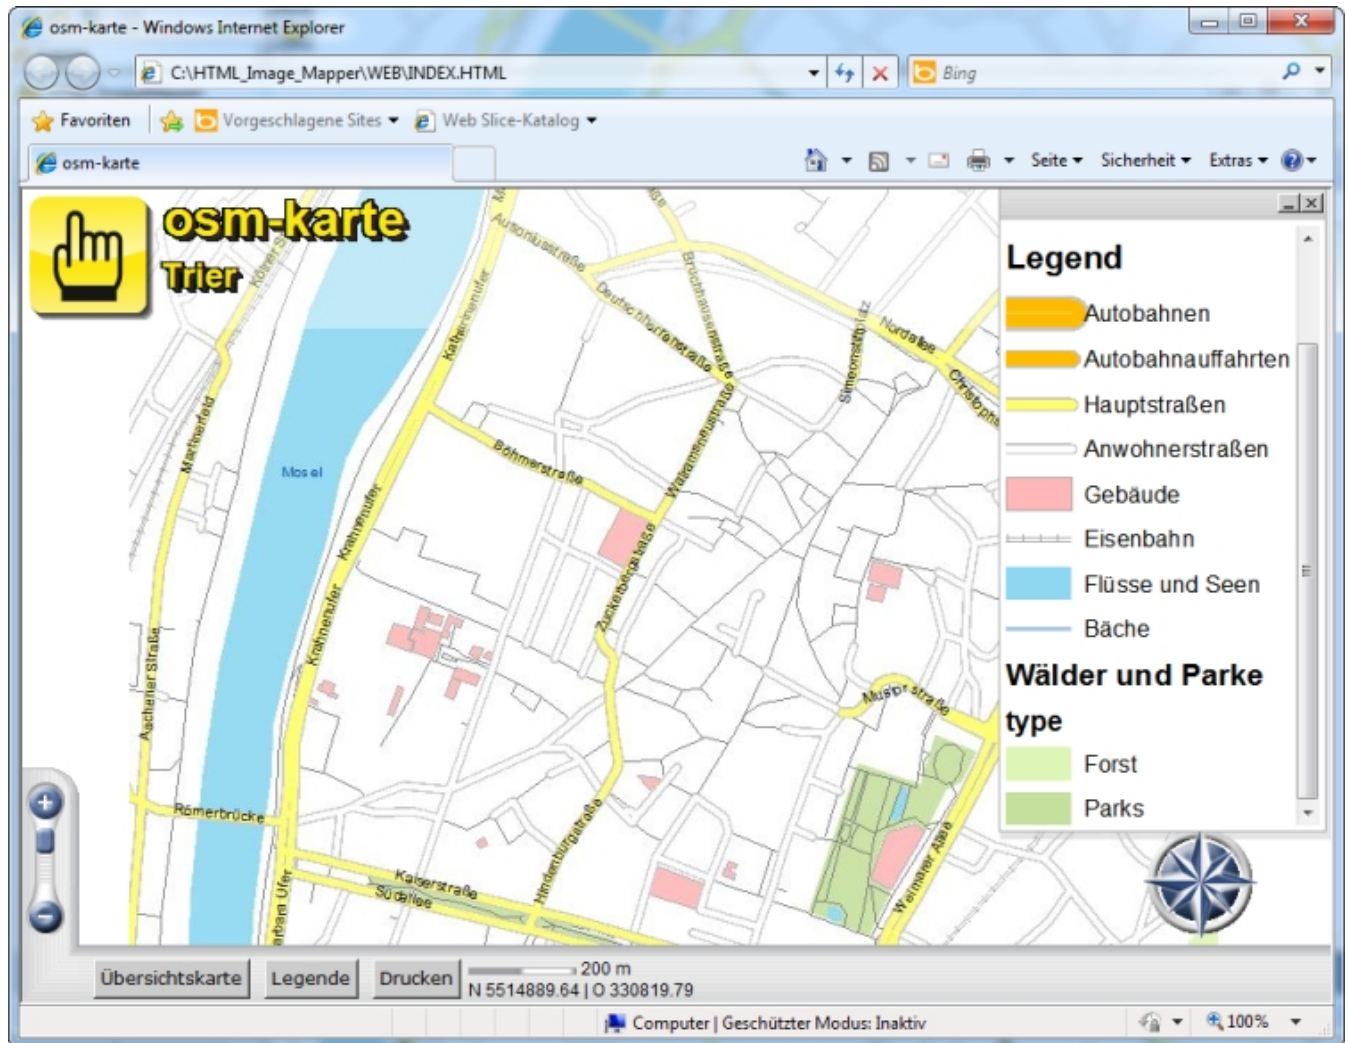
osm-karte - Windows Internet Explorer

C:\HTML_Image_Mapper\WEB\INDEX.HTML

Bing

Favoriten

Vorgeschlagene Sites

Web Slice-Katalog

osm-karte

Seite

Sicherheit

Extras

osm-karte
Trier

Legend

Autobahnen

Autobahnauffahrten

Hauptstraßen

Anwohnerstraßen

Gebäude

Eisenbahn

Flüsse und Seen

Bäche

Wälder und Parke

type

Forst

Parks

Mosel

Ausoniusstraße

Deutschherrenstraße

Nordallee

Christophstraße

Simeonstiftplatz

Böhmerstraße

Walramsneustraße

Brückenstraße

Zuckerbergstraße

Katharinenufer

Krahnenufer

Martinsufer

Aachener Straße

Römerbrücke

Kaiserstraße

Südallee

Hindenburgstraße

Mustorstraße

Weimarer Allee

Übersichtskarte

Legende

Drucken

200 m

N 5514889.64 | O 330819.79

Computer | Geschützter Modus: Inaktiv

100%